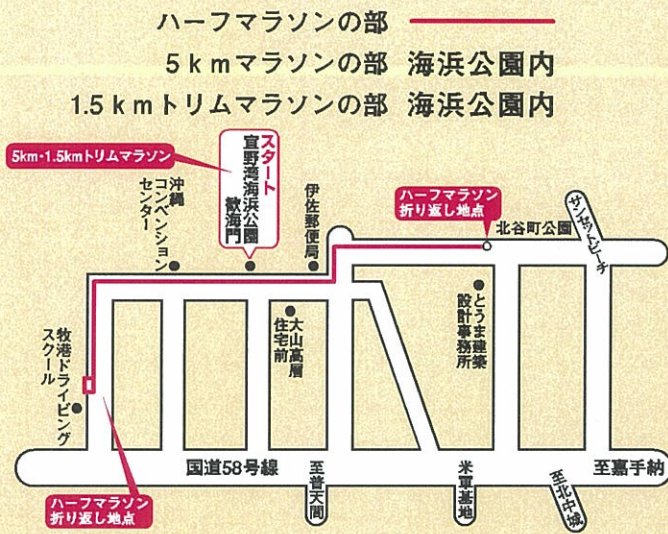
ハーフマラソンの部
5ｋｍマラソンの部　海浜公園内
1.5ｋｍトリムマラソンの部　海浜公園内

5km･1.5kmトリムマラソン

スタート
宜野湾海浜公園
歓海門

沖縄コンベンションセンター

伊佐郵便局

ハーフマラソン
折り返し地点

北谷町公園

サンセットビーチ

牧港ドライビングスクール

大山高層住宅前

とうま建築設計事務所

国道58号線

至普天間

米軍基地

至北中城

至嘉手納

ハーフマラソン
折り返し地点